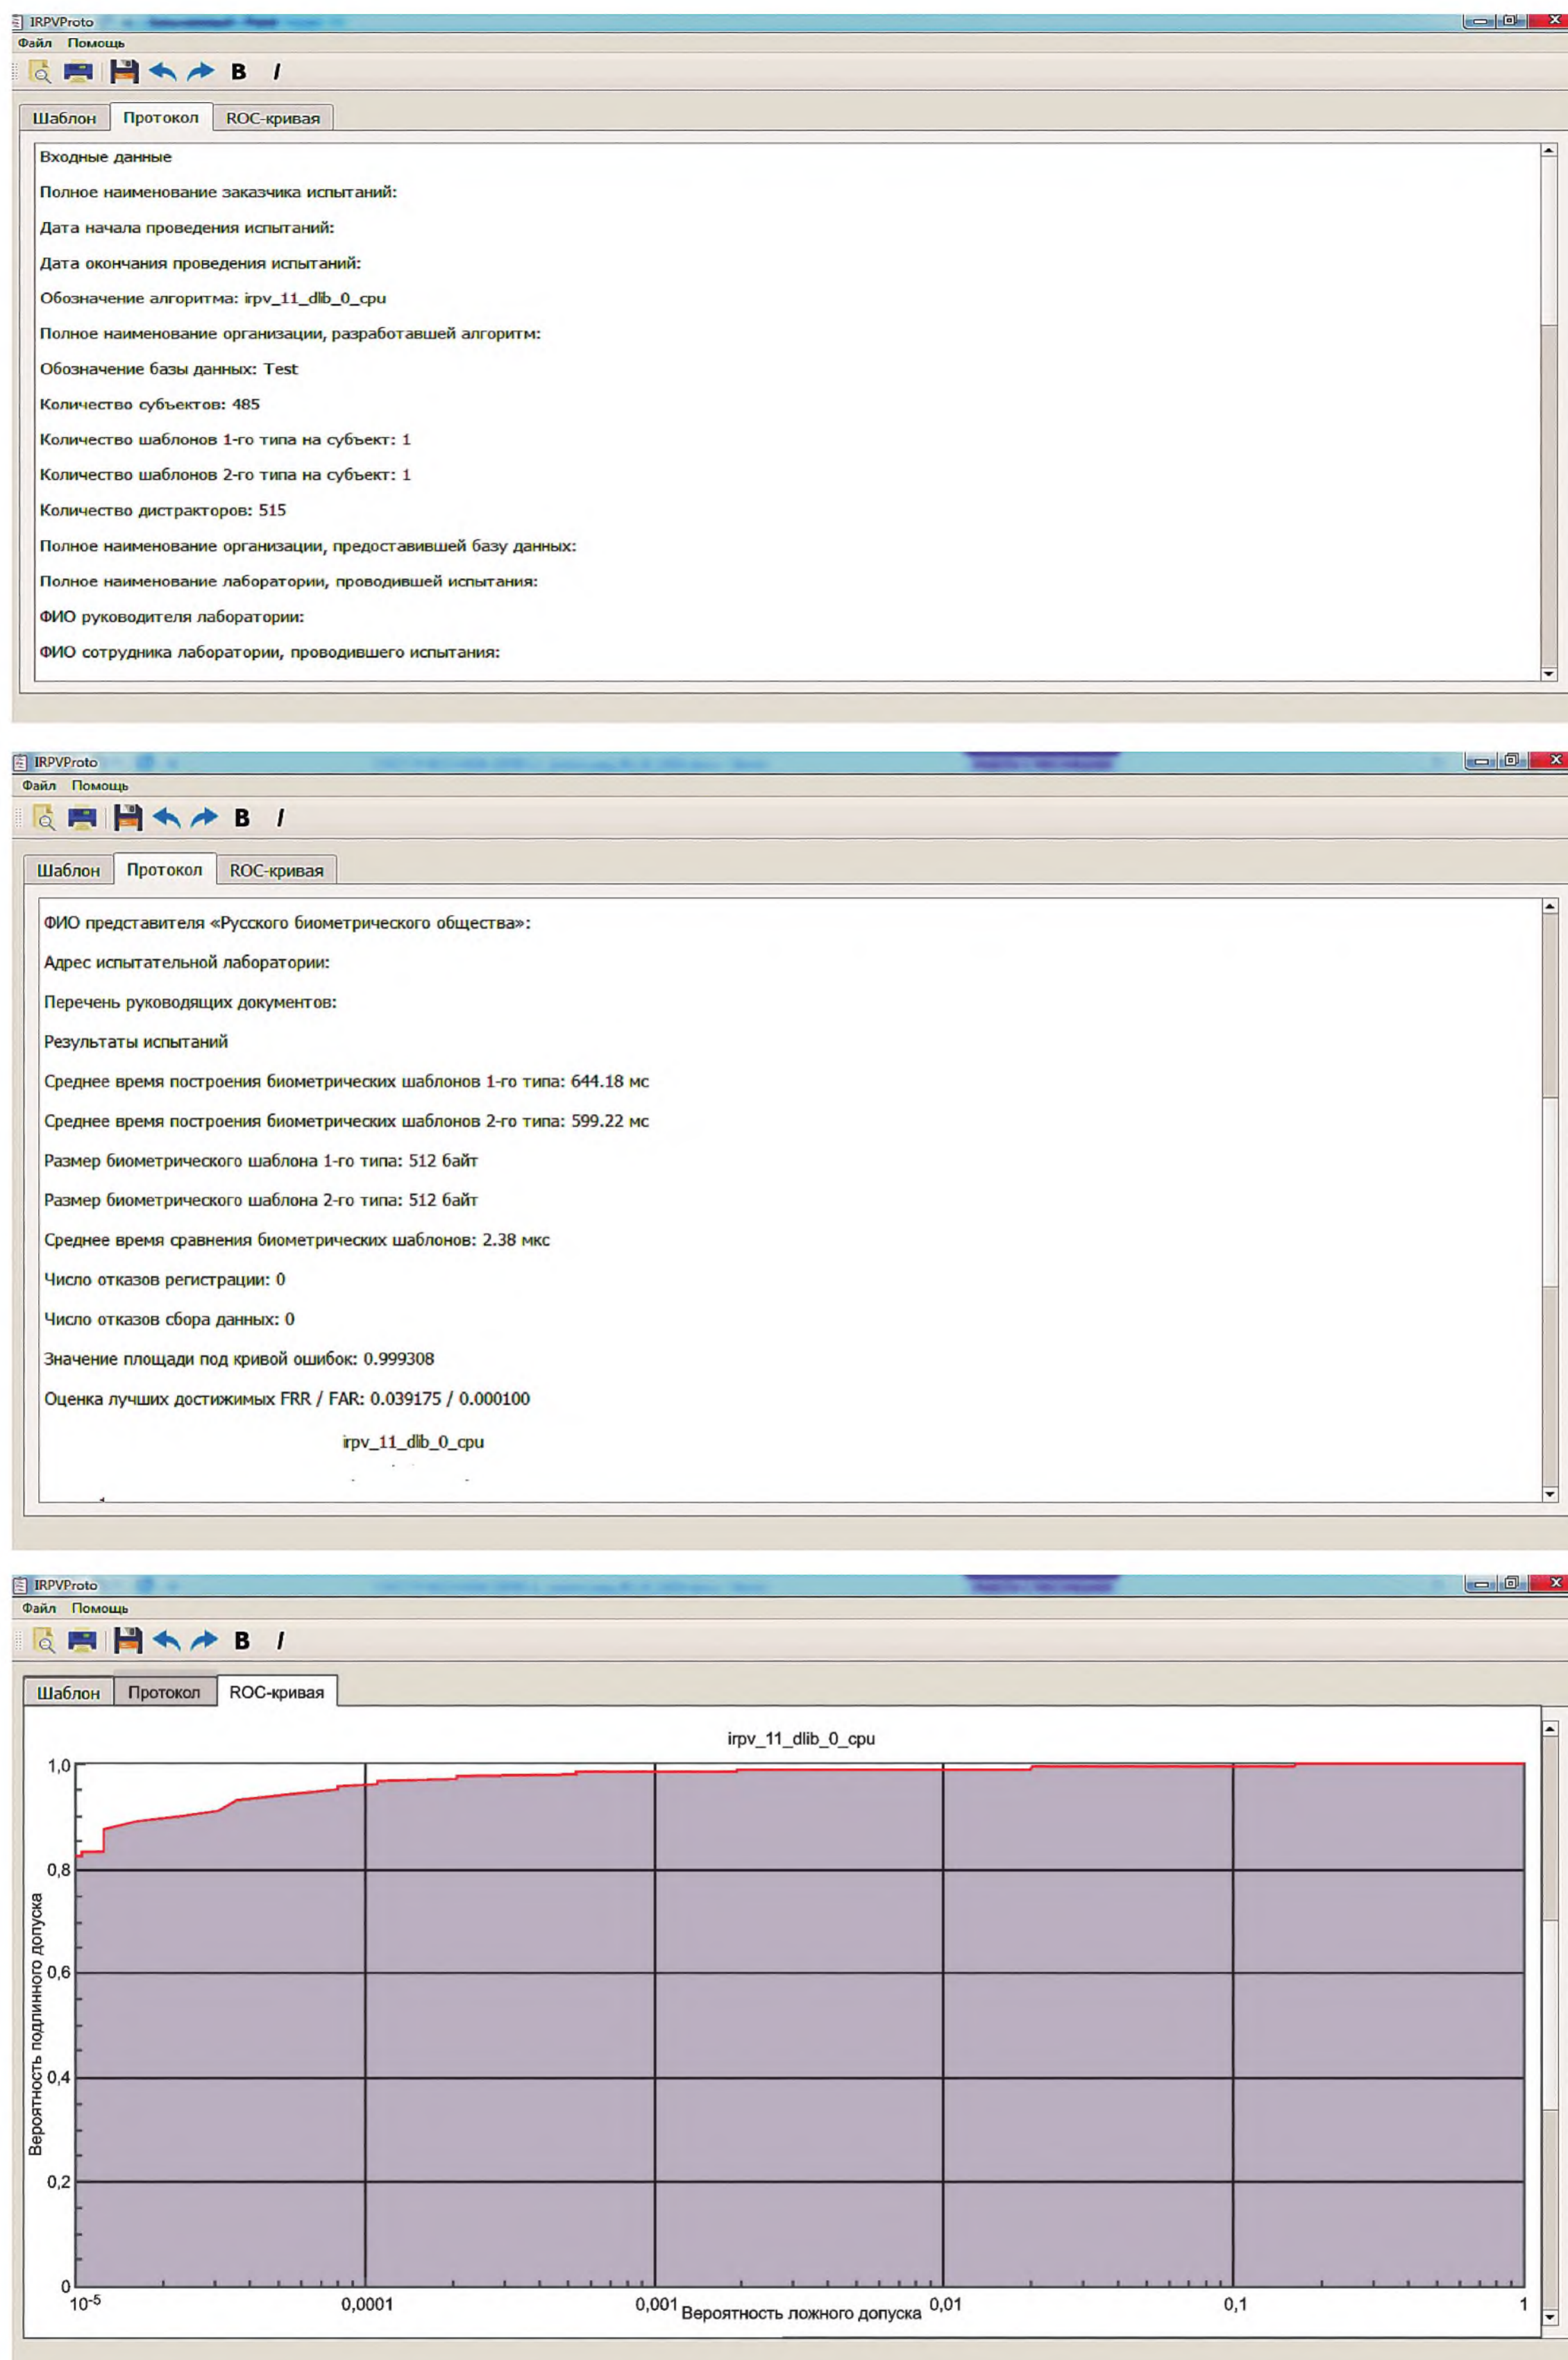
IRPVProto
Файл Помощь
B I
Шаблон Протокол ROC-кривая

Входные данные

Полное наименование заказчика испытаний:

Дата начала проведения испытаний:

Дата окончания проведения испытаний:

Обозначение алгоритма: irpv_11_dlib_0_cpu

Полное наименование организации, разработавшей алгоритм:

Обозначение базы данных: Test

Количество субъектов: 485

Количество шаблонов 1-го типа на субъект: 1

Количество шаблонов 2-го типа на субъект: 1

Количество дистракторов: 515

Полное наименование организации, предоставившей базу данных:

Полное наименование лаборатории, проводившей испытания:

ФИО руководителя лаборатории:

ФИО сотрудника лаборатории, проводившего испытания:

IRPVProto
Файл Помощь
B I
Шаблон Протокол ROC-кривая

ФИО представителя «Русского биометрического общества»:

Адрес испытательной лаборатории:

Перечень руководящих документов:

Результаты испытаний

Среднее время построения биометрических шаблонов 1-го типа: 644.18 мс

Среднее время построения биометрических шаблонов 2-го типа: 599.22 мс

Размер биометрического шаблона 1-го типа: 512 байт

Размер биометрического шаблона 2-го типа: 512 байт

Среднее время сравнения биометрических шаблонов: 2.38 мкс

Число отказов регистрации: 0

Число отказов сбора данных: 0

Значение площади под кривой ошибок: 0.999308

Оценка лучших достижимых FRR / FAR: 0.039175 / 0.000100

irpv_11_dlib_0_cpu

IRPVProto
Файл Помощь
B I
Шаблон Протокол ROC-кривая

irpv_11_dlib_0_cpu

1,0
0,8
0,6
0,4
0,2
0
Вероятность подлинного допуска
$10^{-5}$
0,0001
0,001
0,01
0,1
1
Вероятность ложного допуска